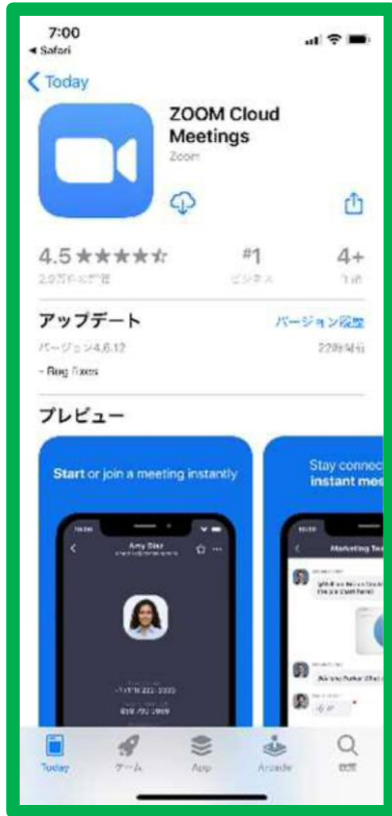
7:00
◂ Safari

< Today

ZOOM Cloud Meetings
Zoom

4.5 ★★★★☆
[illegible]

#1
ビジネス

4+
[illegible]

アップデート
バージョン履歴

バージョン4.6.12
22時間前

- Bug fixes

プレビュー

Start or join a meeting instantly

Amy Star

Stay connec
instant mee

Marketing Tea

Today
ゲーム
App
Arcade
検索